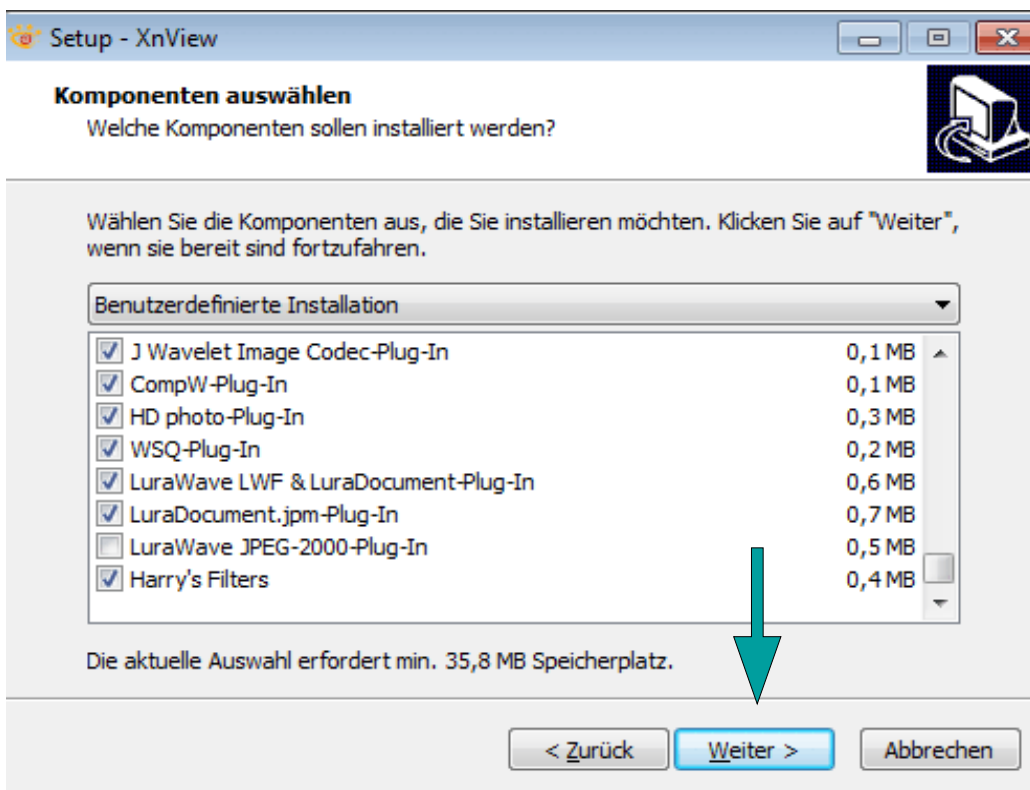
Setup - XnView

Komponenten auswählen
Welche Komponenten sollen installiert werden?

Wählen Sie die Komponenten aus, die Sie installieren möchten. Klicken Sie auf "Weiter", wenn sie bereit sind fortzufahren.

Benutzerdefinierte Installation

| | | |
|---|---|---|
| ☑ | J Wavelet Image Codec-Plug-In | 0,1 MB |
| ☑ | CompW-Plug-In | 0,1 MB |
| ☑ | HD photo-Plug-In | 0,3 MB |
| ☑ | WSQ-Plug-In | 0,2 MB |
| ☑ | LuraWave LWF & LuraDocument-Plug-In | 0,6 MB |
| ☑ | LuraDocument.jpm-Plug-In | 0,7 MB |
| ☐ | LuraWave JPEG-2000-Plug-In | 0,5 MB |
| ☑ | Harry's Filters | 0,4 MB |

Die aktuelle Auswahl erfordert min. 35,8 MB Speicherplatz.

< Zurück    Weiter >    Abbrechen